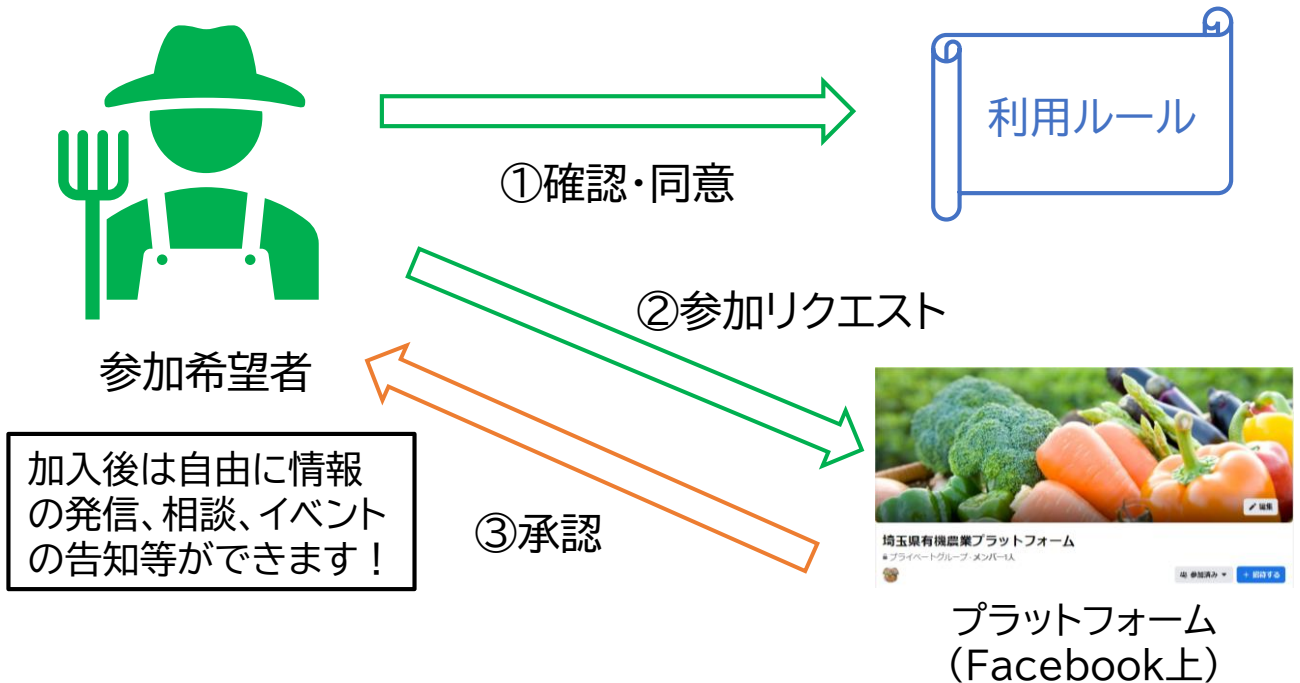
利用ルール

①確認・同意

②参加リクエスト

参加希望者

加入後は自由に情報の発信、相談、イベントの告知等ができます！

③承認

編集

埼玉県有機農業プラットフォーム

プライベートグループ・メンバー1人

参加済み

＋ 招待する

プラットフォーム（Facebook上）